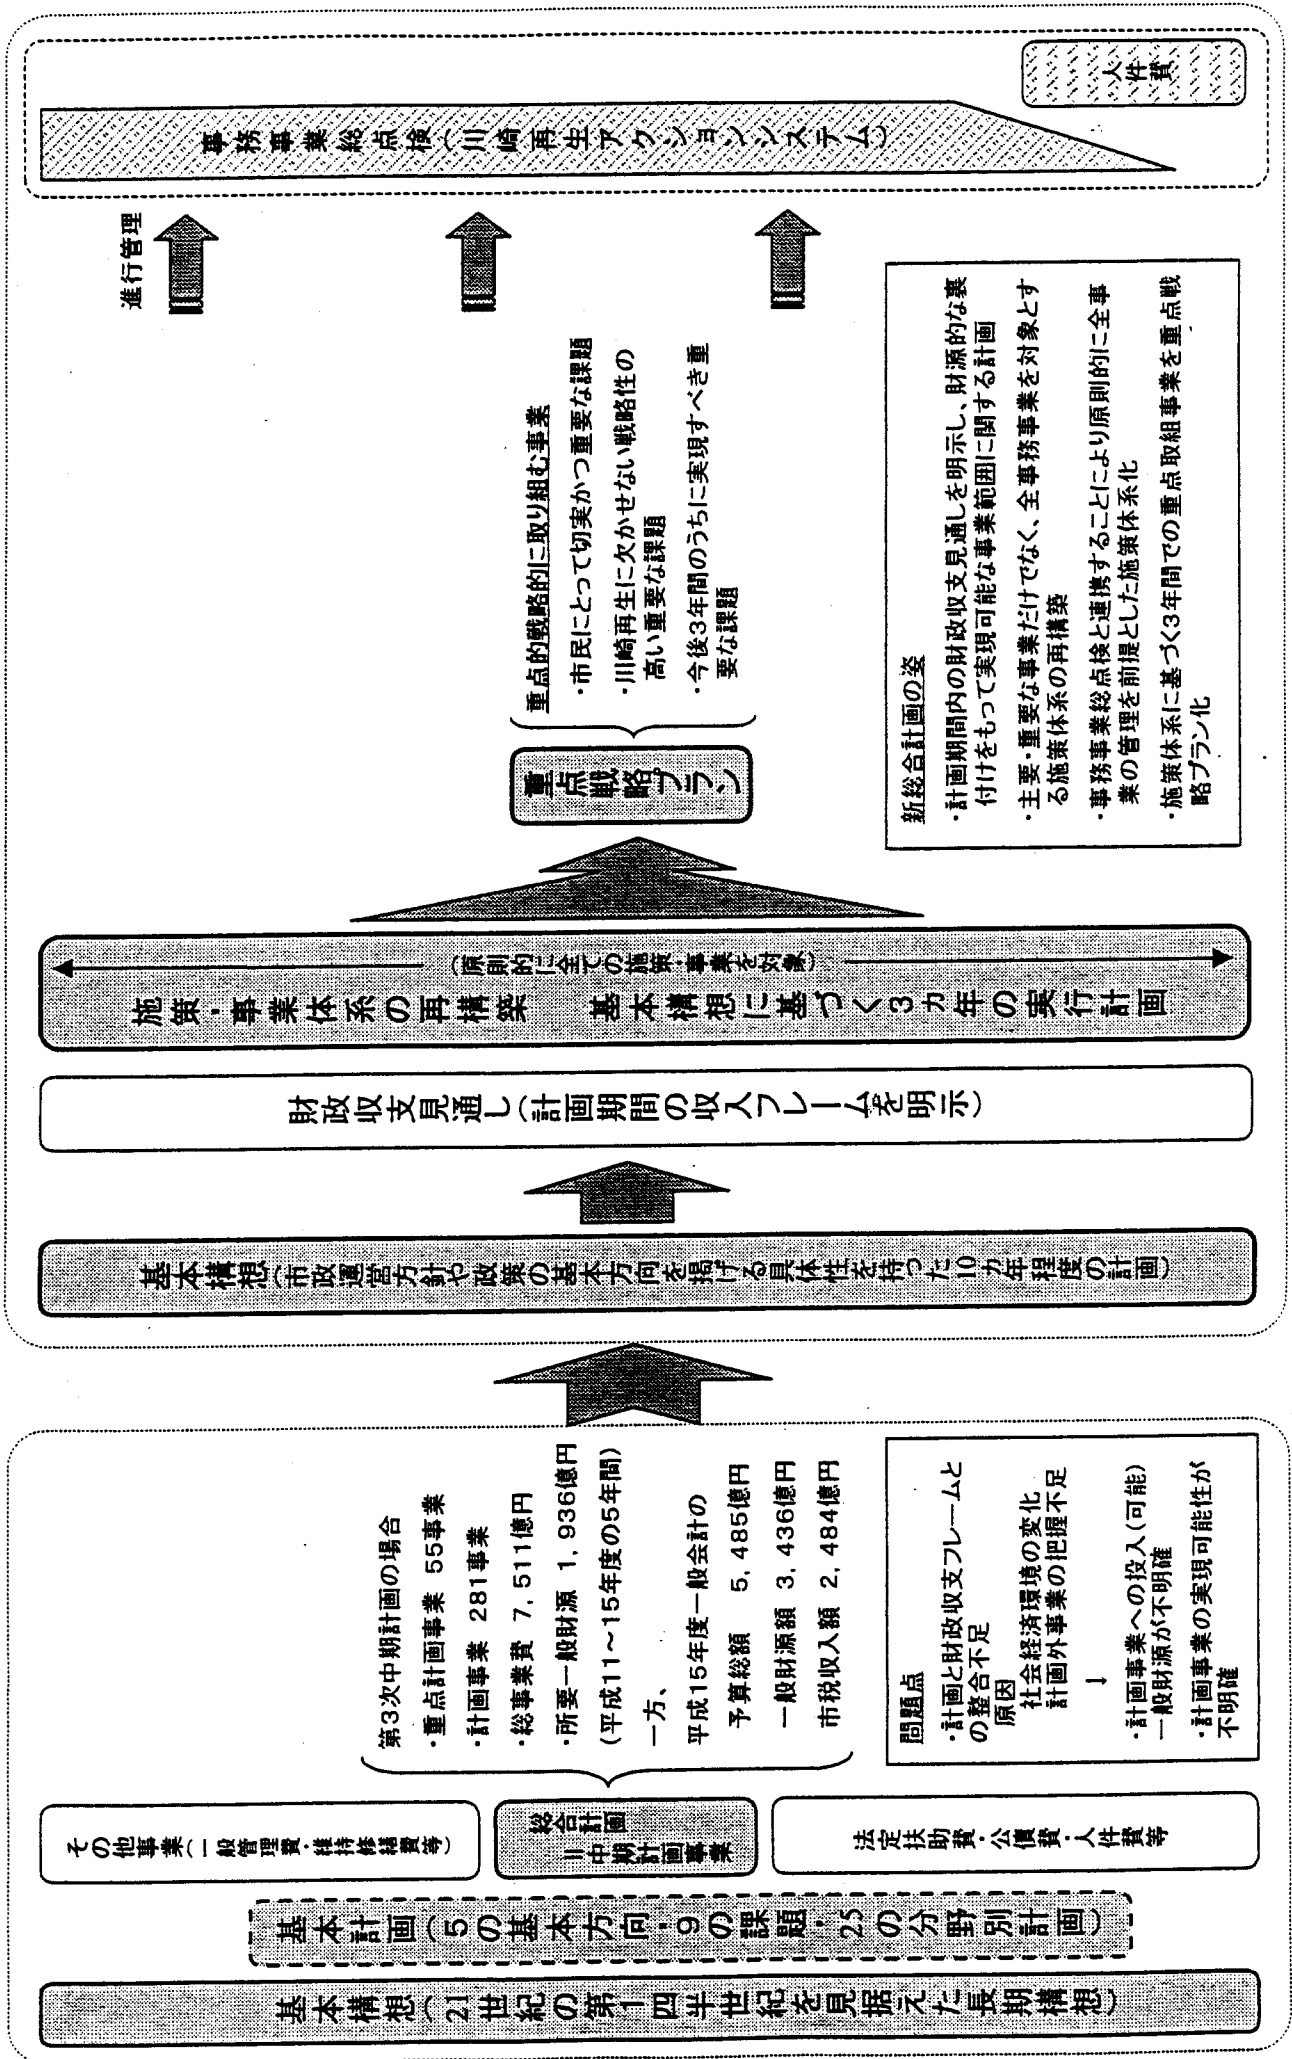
人件費

事務事業総点検（川崎再生アクションシステム）

進行管理

重点戦略プラン

重点的戦略的に取り組む事業
・市民にとって切実かつ重要な課題
・川崎再生に欠かせない戦略性の高い重要な課題
・今後3年間のうちに実現すべき重要な課題

新総合計画の姿
・計画期間内の財政収支見通しを明示し、財源的な裏付けをもって実現可能な事業範囲に関する計画
・主要・重要な事業だけでなく、全事務事業を対象とする施策体系の再構築
・事務事業総点検と連携することにより原則的に全事業の管理を前提とした施策体系化
・施策体系に基づく3年間での重点取組事業を重点戦略プラン化

（原則的に全ての施策・事業を対象）

施策・事業体系の再構築　基本構想に基づく3カ年の実行計画

財政収支見通し（計画期間の収入フレームを明示）

基本構想（市政運営方針や政策の基本方向を掲げる具体性を持った10カ年程度の計画）

第3次中期計画の場合
・重点計画事業　55事業
・計画事業　281事業
・総事業費　7，511億円
・所要一般財源　1，936億円
（平成11～15年度の5年間）
一方、
平成15年度一般会計の
予算総額　5，485億円
一般財源額　3，436億円
市税収入額　2，484億円

問題点
・計画と財政収支フレームとの整合不足
原因
社会経済環境の変化
計画外事業の把握不足
↓
・計画事業への投入（可能）一般財源が不明確
・計画事業の実現可能性が不明確

その他事業（一般管理費・維持修繕費等）

総合計画＝中期計画事業

法定扶助費・公債費・人件費等

基本計画（5の基本方向・9の課題・25の分野別計画）

基本構想（21世紀の第1四半世紀を見据えた長期構想）